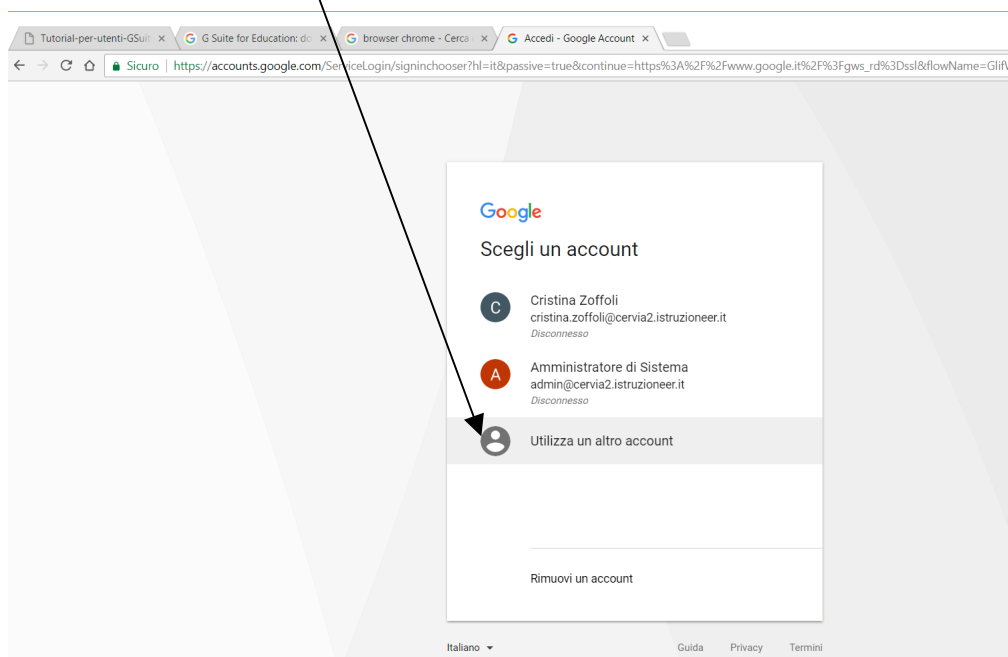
Tutorial-per-utenti-GSuit ×
G Suite for Education: do ×
browser chrome - Cerca ×
Accedi - Google Account ×

Sicuro | https://accounts.google.com/ServiceLogin/signinchooser?hl=it&passive=true&continue=https%3A%2F%2Fwww.google.it%2F%3Fgws_rd%3Dssl&flowName=Glif

Google

Scegli un account

C
Cristina Zoffoli
cristina.zoffoli@cervia2.istruzioneer.it
Disconnesso

A
Amministratore di Sistema
admin@cervia2.istruzioneer.it
Disconnesso

Utilizza un altro account

Rimuovi un account

Italiano
Guida Privacy Termini